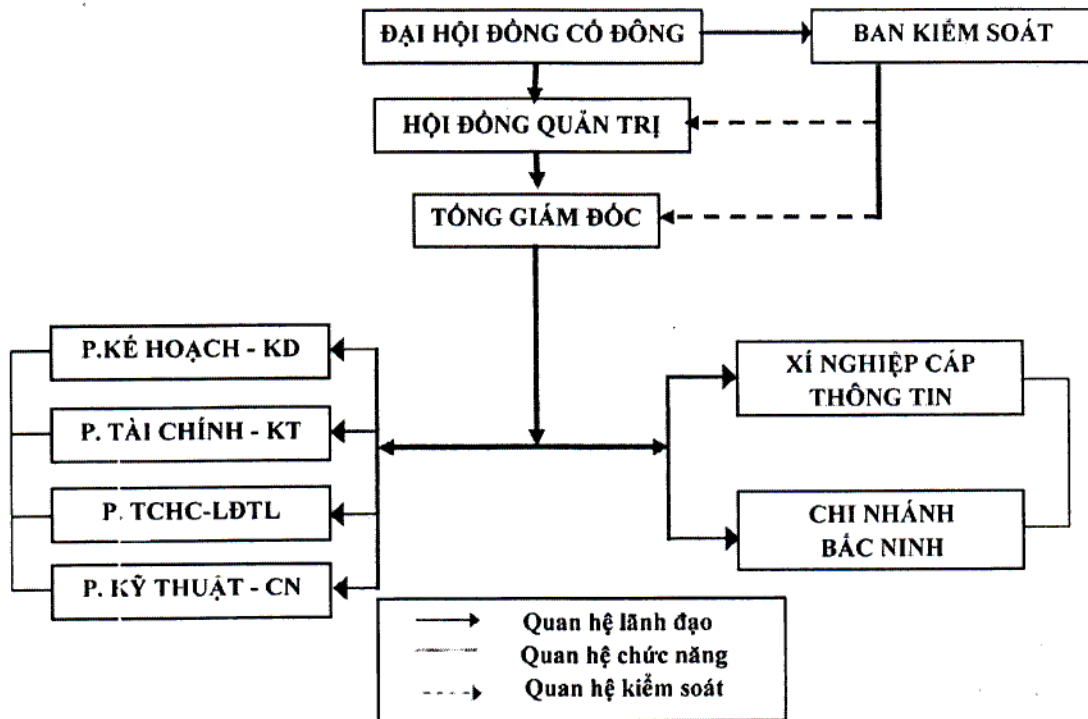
ĐẠI HỘI ĐỒNG CỔ ĐÔNG

BAN KIỂM SOÁT

HỘI ĐỒNG QUẢN TRỊ

TỔNG GIÁM ĐỐC

P.KẾ HOẠCH - KD

P. TÀI CHÍNH - KT

P. TCHC-LĐTL

P. KỸ THUẬT - CN

XÍ NGHIỆP CÁP THÔNG TIN

CHI NHÁNH BẮC NINH

Quan hệ lãnh đạo

Quan hệ chức năng

Quan hệ kiểm soát